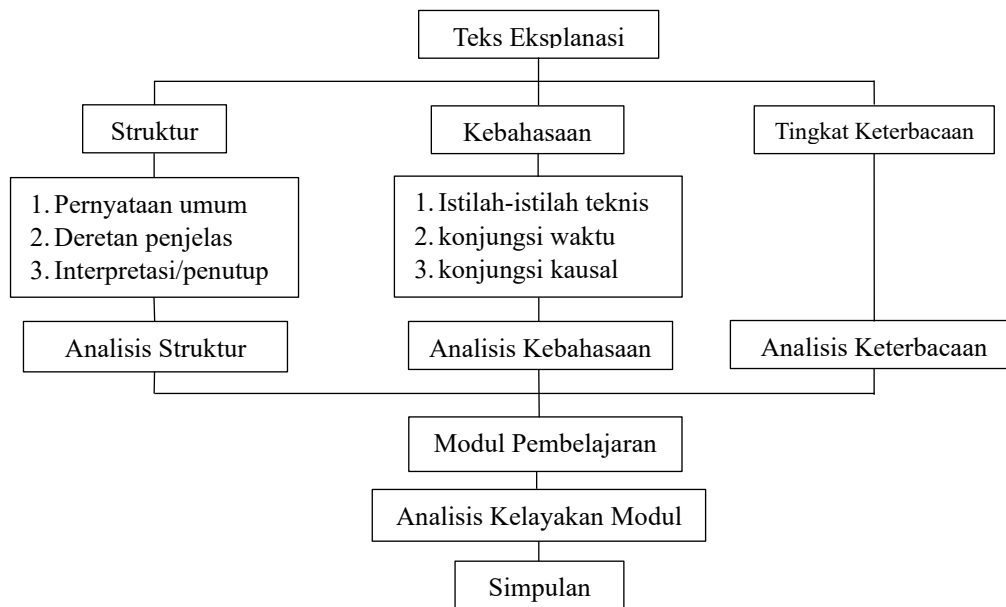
Teks Eksplanasi

Struktur

1. Pernyataan umum
2. Deretan penjelas
3. Interpretasi/penutup

Analisis Struktur

Kebahasaan

1. Istilah-istilah teknis
2. konjungsi waktu
3. konjungsi kausal

Analisis Kebahasaan

Tingkat Keterbacaan

Analisis Keterbacaan

Modul Pembelajaran

Analisis Kelayakan Modul

Simpulan